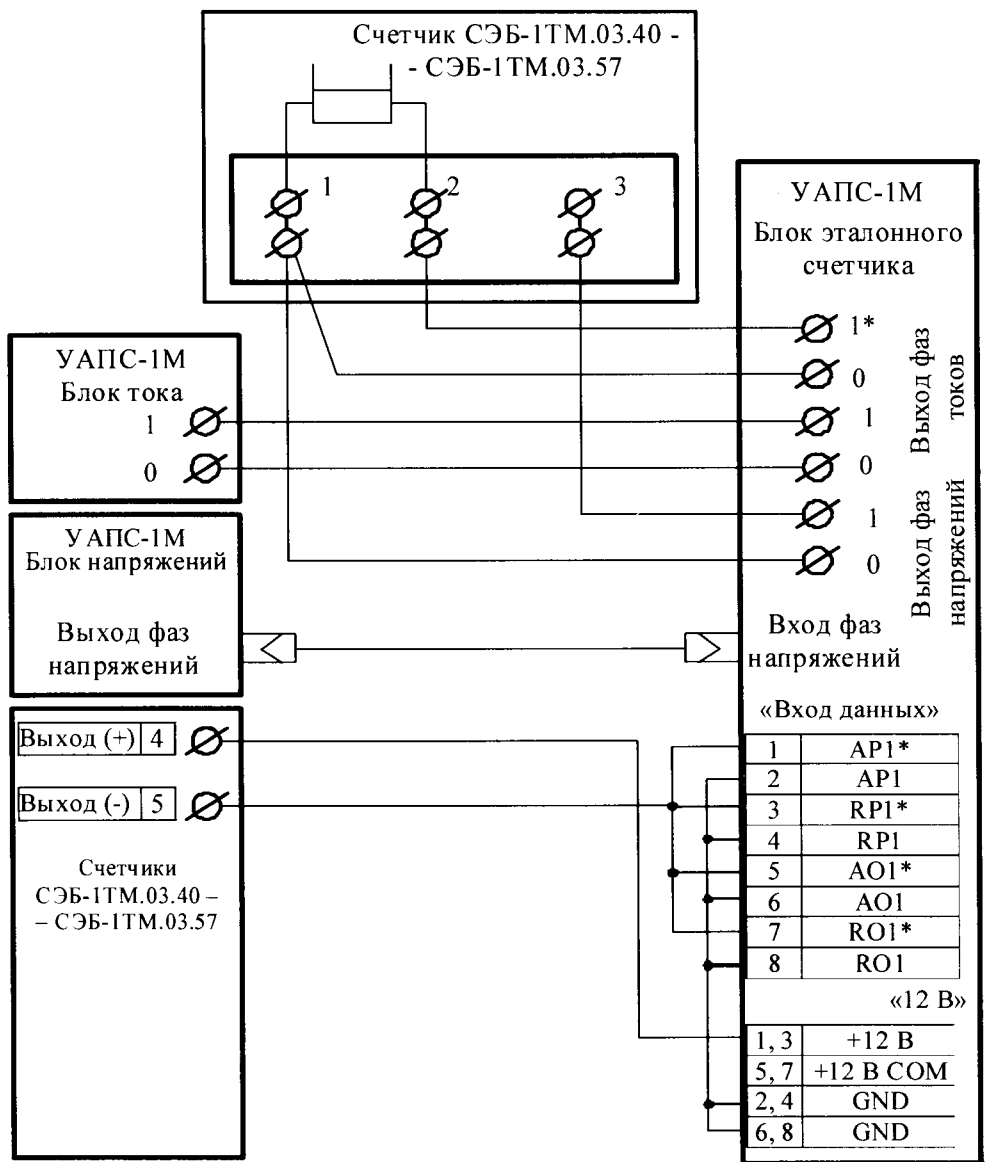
Счетчик СЭБ-1ТМ.03.40 - - СЭБ-1ТМ.03.57

1 2 3

УАПС-1М
Блок эталонного счетчика

1*
0
1
0
1
0

Выход фаз токов

Выход фаз напряжений

УАПС-1М
Блок тока

1
0

УАПС-1М
Блок напряжений

Выход фаз напряжений

Вход фаз напряжений

«Вход данных»

| 1 | AP1* |
|---|---|
| 2 | AP1 |
| 3 | RP1* |
| 4 | RP1 |
| 5 | AO1* |
| 6 | AO1 |
| 7 | RO1* |
| 8 | RO1 |

«12 В»

| 1, 3 | +12 В |
|---|---|
| 5, 7 | +12 В COM |
| 2, 4 | GND |
| 6, 8 | GND |

Выход (+) 4

Выход (-) 5

Счетчики СЭБ-1ТМ.03.40 – – СЭБ-1ТМ.03.57